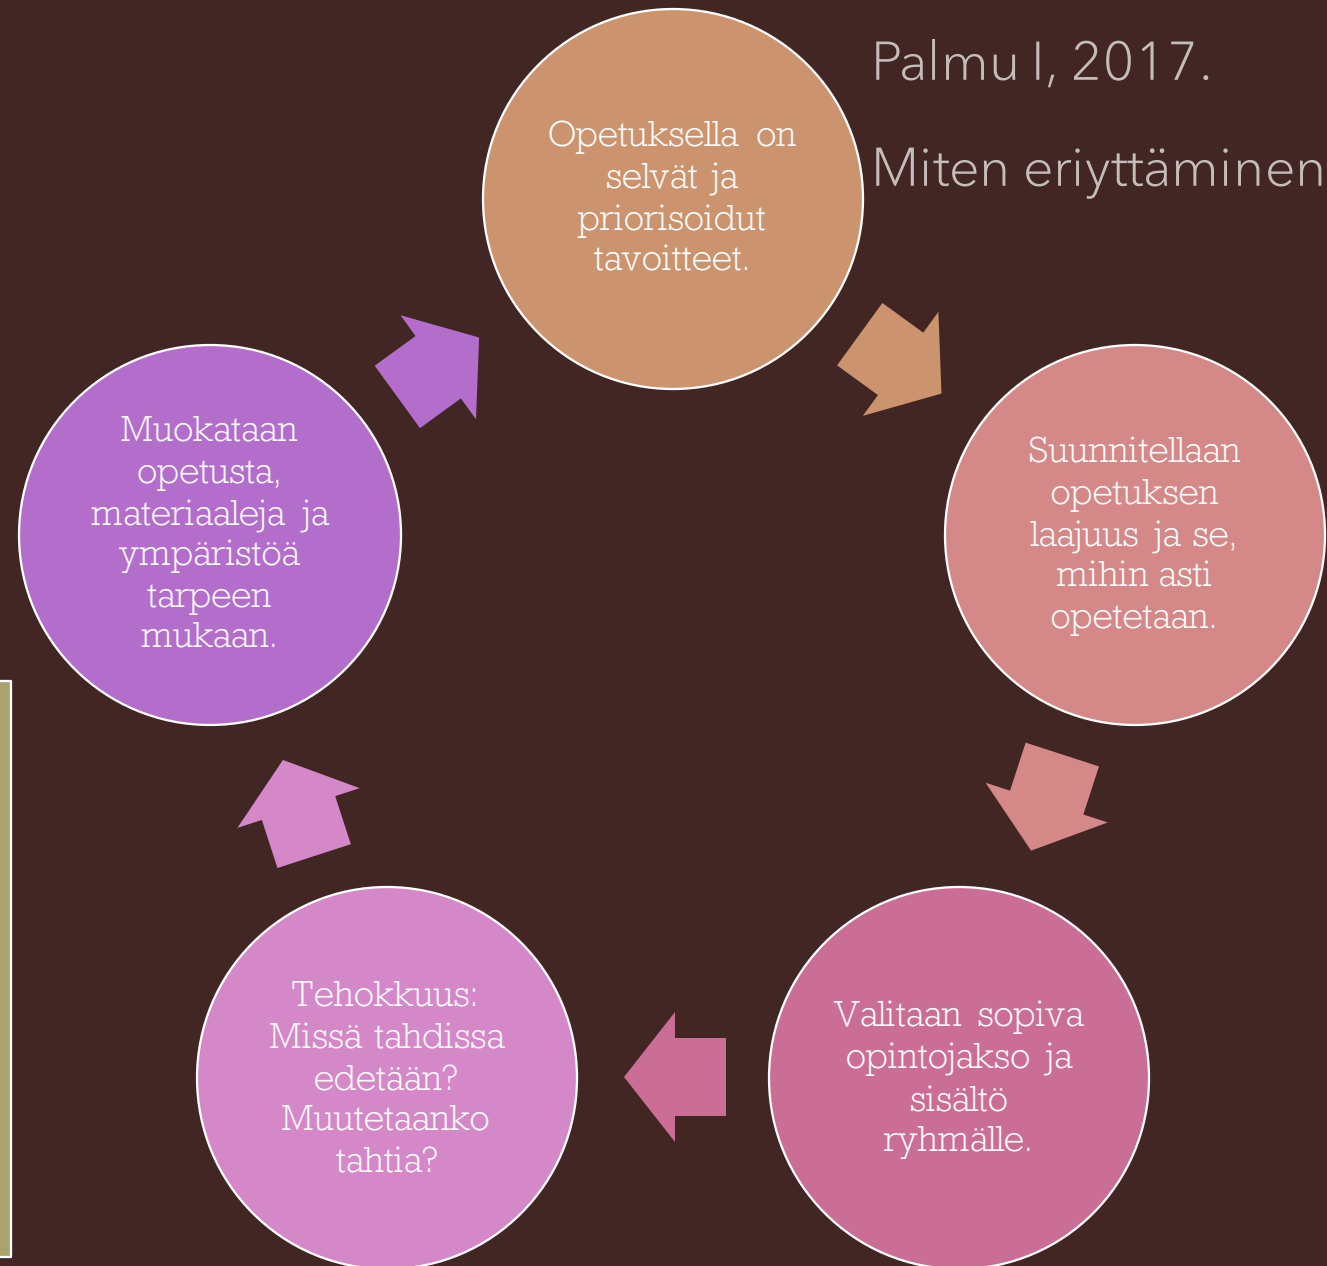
Palmu I, 2017.

Miten eriyttäminen

Opetuksella on selvät ja priorisoidut tavoitteet.

Suunnitellaan opetuksen laajuus ja se, mihin asti opetetaan.

Valitaan sopiva opintojakso ja sisältö ryhmälle.

Tehokkuus: Missä tahdissa edetään? Muutetaanko tahtia?

Muokataan opetusta, materiaaleja ja ympäristöä tarpeen mukaan.